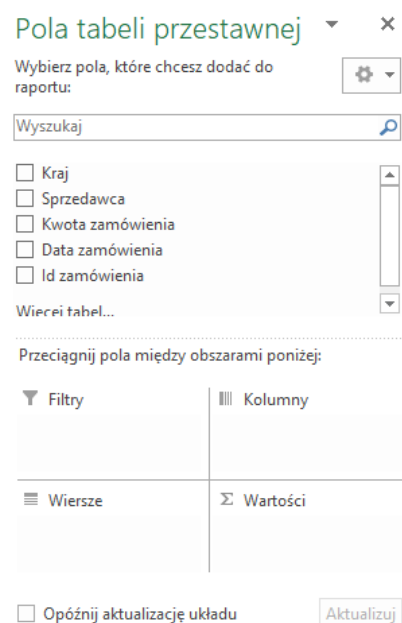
Pola tabeli przestawnej

Wybierz pola, które chcesz dodać do raportu:

Wyszukaj

Kraj
Sprzedawca
Kwota zamówienia
Data zamówienia
Id zamówienia

Więcej tabel...

Przeciągnij pola między obszarami poniżej:

Filtry

Kolumny

Wiersze

$\Sigma$ Wartości

Opóźnij aktualizację układu

Aktualizuj